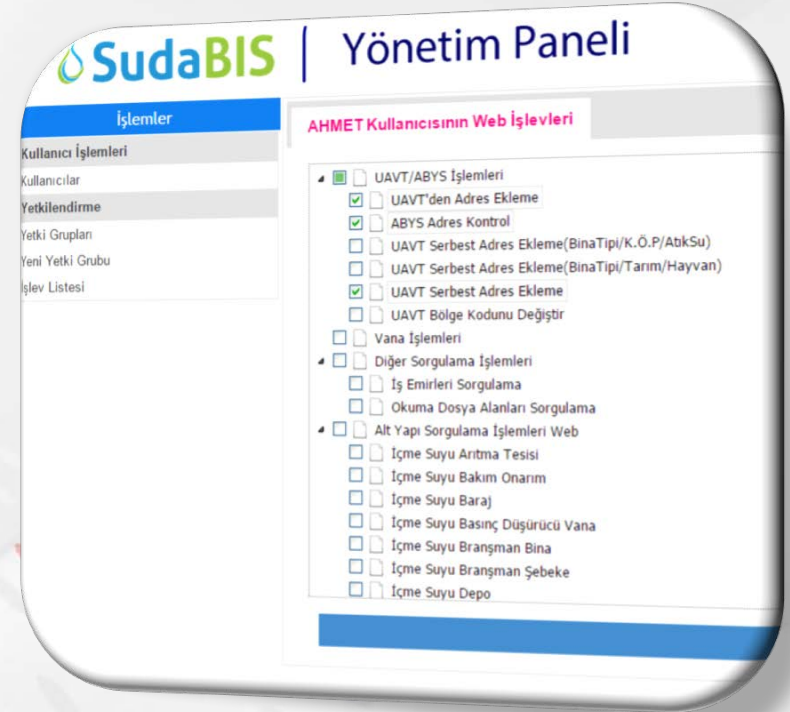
SudaBIS | Yönetim Paneli

İşlemler

Kullanıcı İşlemleri
Kullanıcılar
Yetkilendirme
Yetki Grupları
Yeni Yetki Grubu
İşlev Listesi

AHMET Kullanıcısının Web İşlevleri

UAVT/ABYS İşlemleri
UAVT'den Adres Ekleme
ABYS Adres Kontrol
UAVT Serbest Adres Ekleme(BinaTipi/K.Ö.P/AtıkSu)
UAVT Serbest Adres Ekleme(BinaTipi/Tarım/Hayvan)
UAVT Serbest Adres Ekleme
UAVT Bölge Kodunu Değiştir
Vana İşlemleri
Diğer Sorgulama İşlemleri
İş Emirleri Sorgulama
Okuma Dosya Alanları Sorgulama
Alt Yapı Sorgulama İşlemleri Web
İçme Suyu Arıtma Tesisi
İçme Suyu Bakım Onarım
İçme Suyu Baraj
İçme Suyu Basınç Düşürücü Vana
İçme Suyu Branşman Bina
İçme Suyu Branşman Şebeke
İçme Suyu Depo